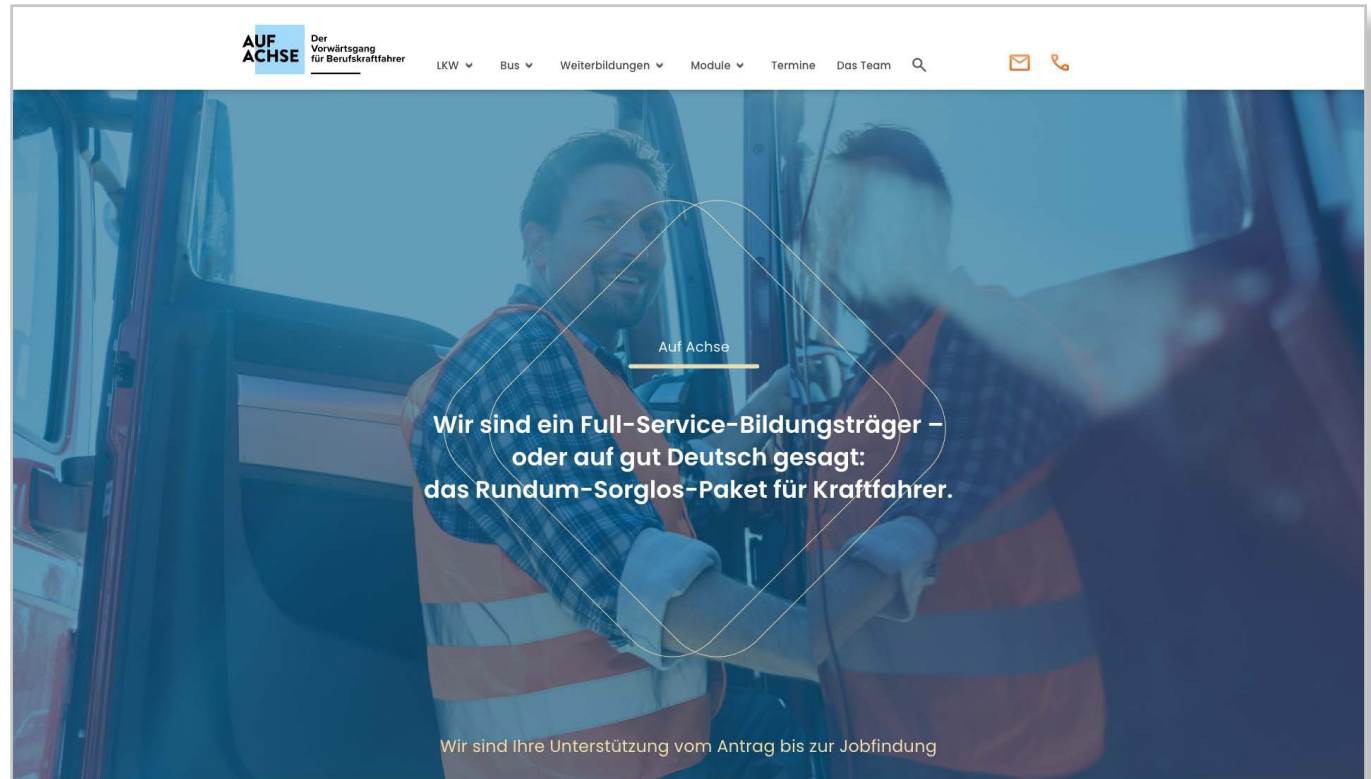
AUF ACHSE Der Vorwärtsgang für Berufskraftfahrer

LKW Bus Weiterbildungen Module Termine Das Team

Auf Achse

Wir sind ein Full-Service-Bildungsträger – oder auf gut Deutsch gesagt: das Rundum-Sorglos-Paket für Kraftfahrer.

Wir sind Ihre Unterstützung vom Antrag bis zur Jobfindung